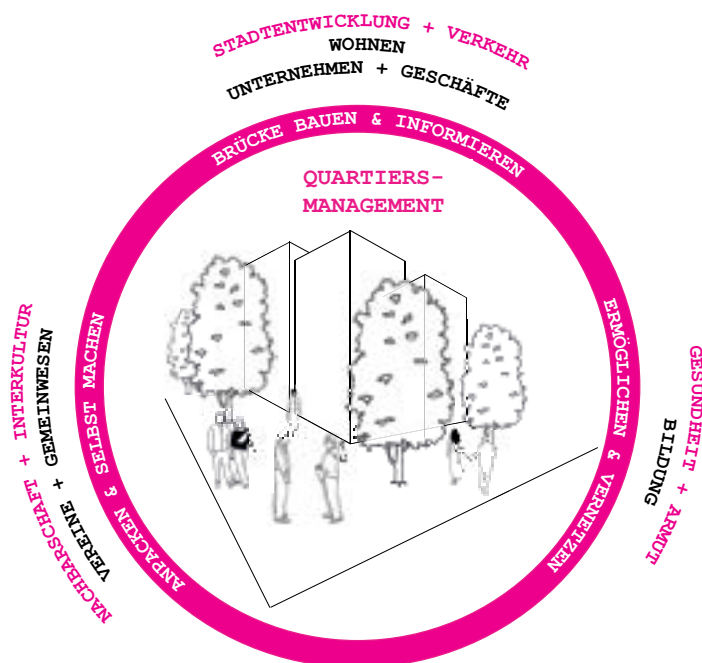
STADTENTWICKLUNG + VERKEHR
WOHNEN
UNTERNEHMEN + GESCHÄFTE

BRÜCKE BAUEN & INFORMIEREN

QUARTIERS-MANAGEMENT

ERMÖGLICHEN & VERNETZEN

GESUNDHEIT + ARMUT
BILDUNG

ANPACKEN & SELBST MACHEN

NACHBARSCHAFT + INTERKULTUR
VEREINE + GEMEINWESEN